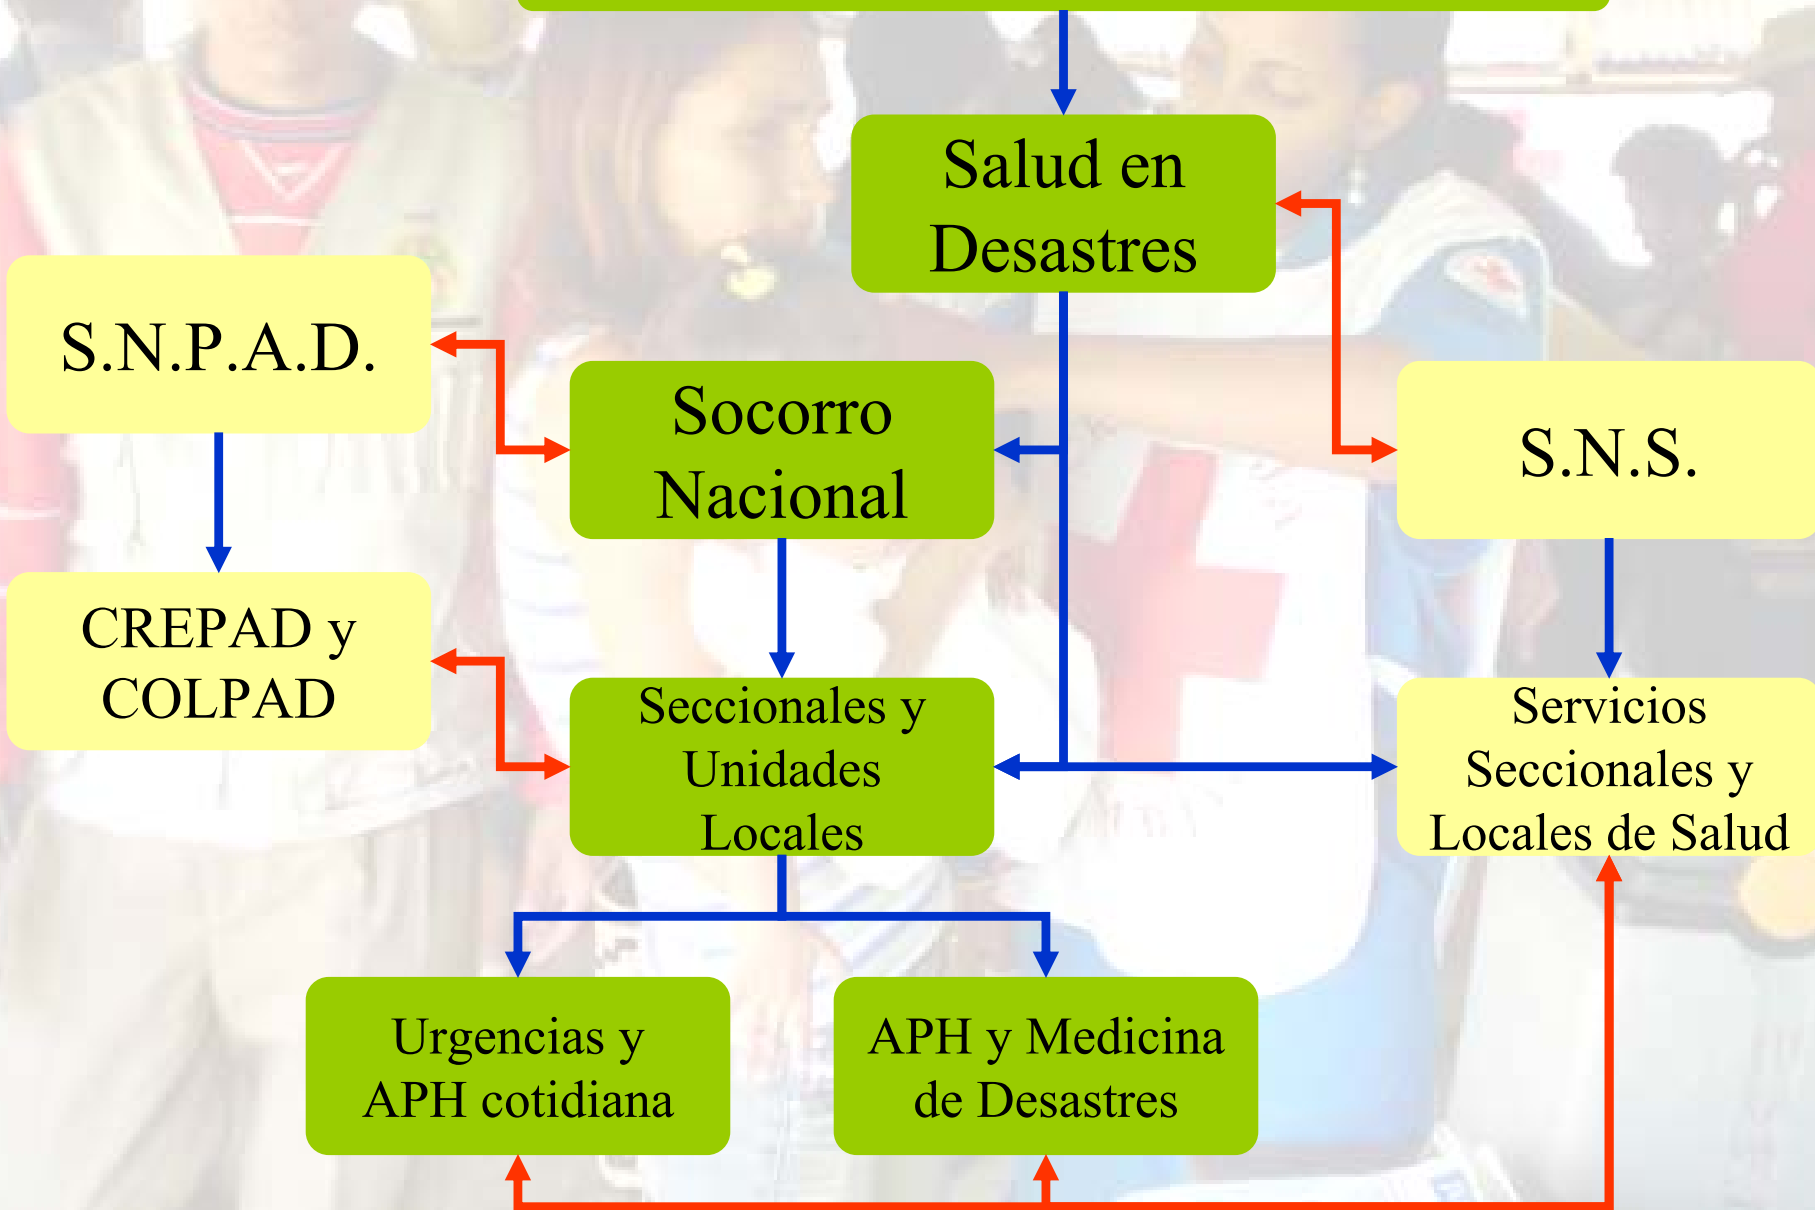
Salud en Desastres

S.N.P.A.D.

Socorro Nacional

S.N.S.

CREPAD y COLPAD

Seccionales y Unidades Locales

Servicios Seccionales y Locales de Salud

Urgencias y APH cotidiana

APH y Medicina de Desastres